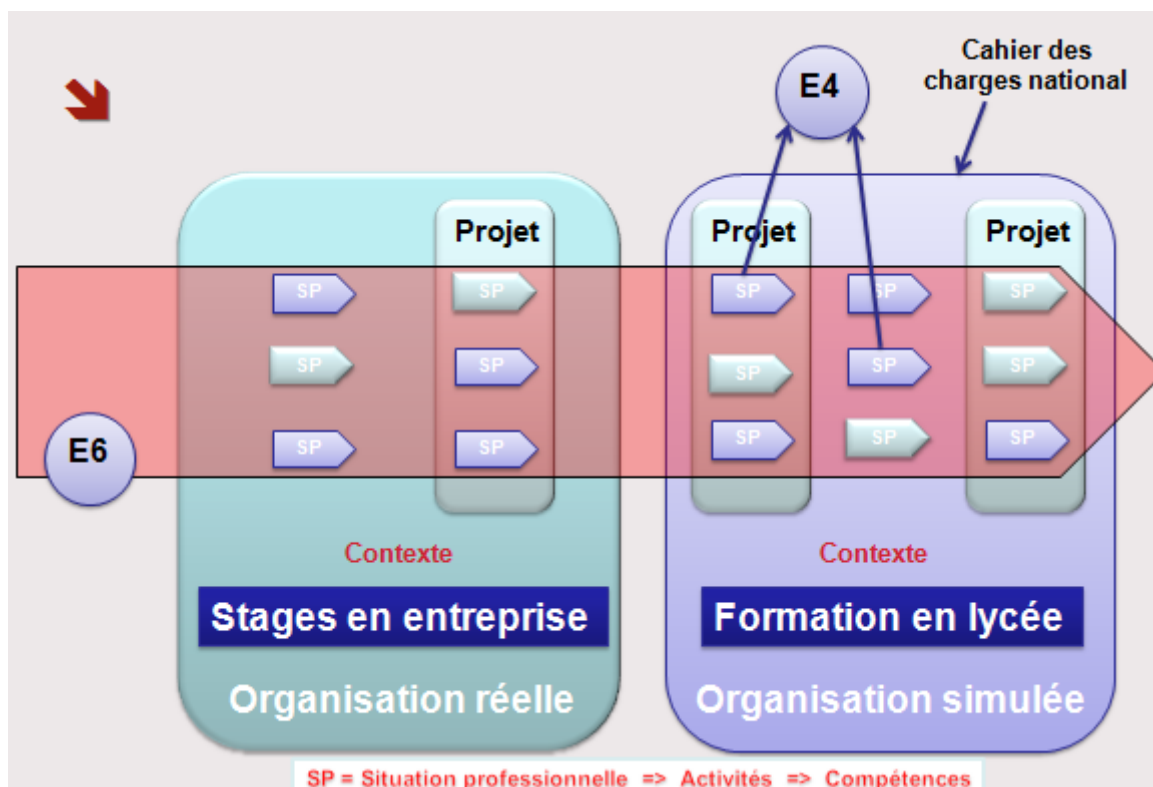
Cahier des charges national

E4

Projet

SP

SP

SP

SP

SP

SP

E6

Contexte

Stages en entreprise

Organisation réelle

Projet

Projet

SP

SP

SP

SP

SP

SP

SP

SP

SP

Contexte

Formation en lycée

Organisation simulée

SP = Situation professionnelle => Activités => Compétences